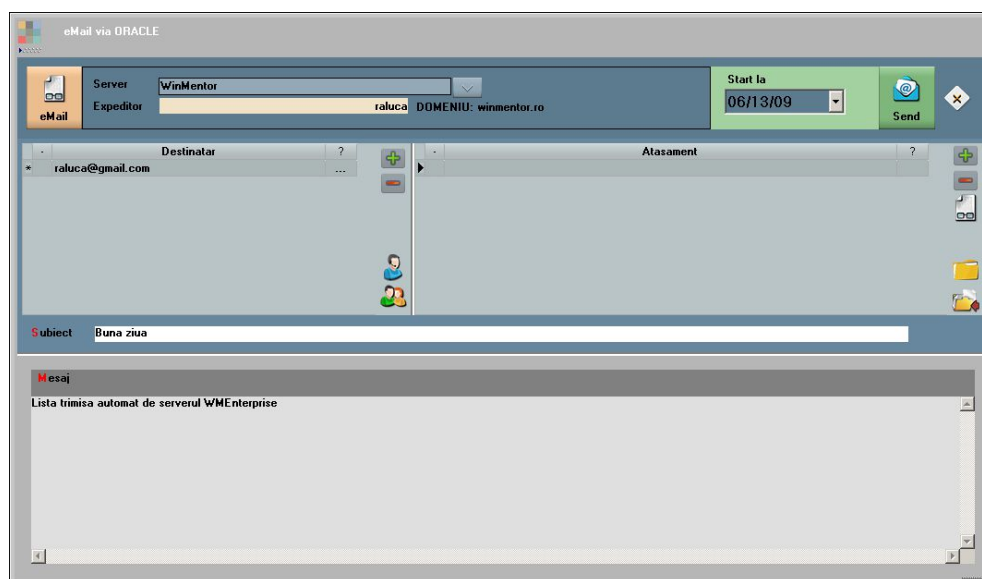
eMail via ORACLE

eMail

Server WinMentor

Expeditor raluca DOMENIU: winmentor.ro

Start la

06/13/09

Send

| - | Destinatar | ? |
|---|---|---|
| * | raluca@gmail.com | ... |

| - | Atasament | ? |
|---|---|---|
| | | |

Subiect Buna ziua

Mesaj

Lista trimisa automat de serverul WMEnterprise